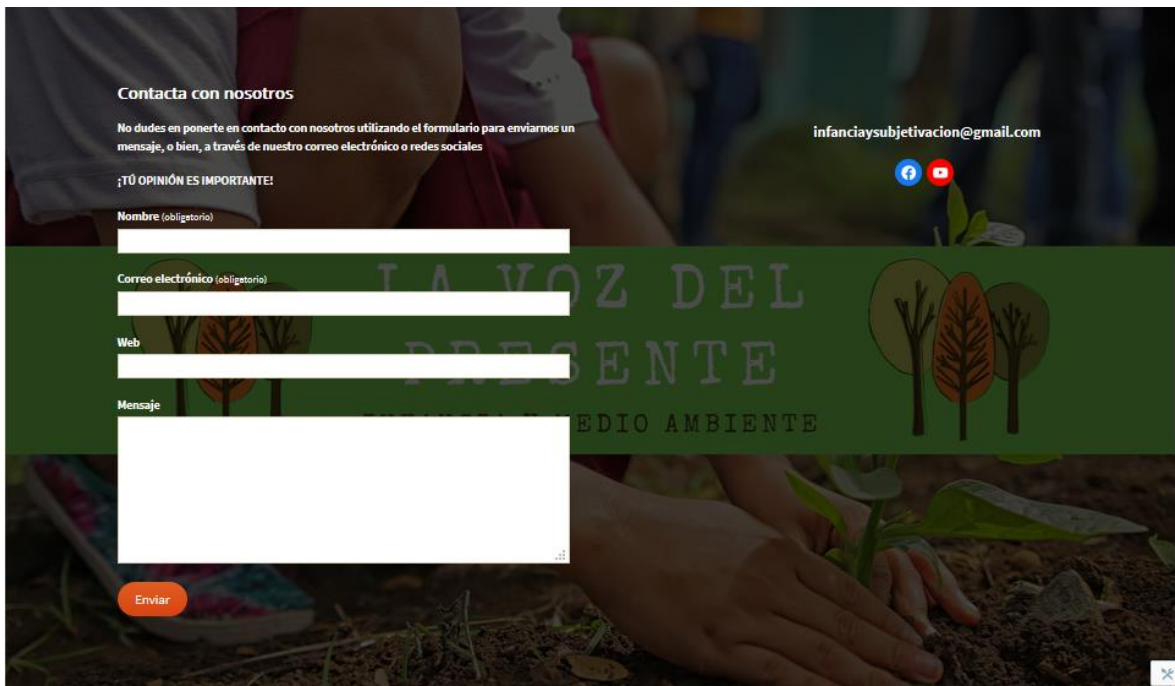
Contacta con nosotros

No dudes en ponerte en contacto con nosotros utilizando el formulario para enviarnos un mensaje, o bien, a través de nuestro correo electrónico o redes sociales

¡TÚ OPINIÓN ES IMPORTANTE!

Nombre (obligatorio)

Correo electrónico (obligatorio)

Web

Mensaje

Enviar

infanciaysubjetivacion@gmail.com

LA VOZ DEL PRESENTE

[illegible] EDIO AMBIENTE